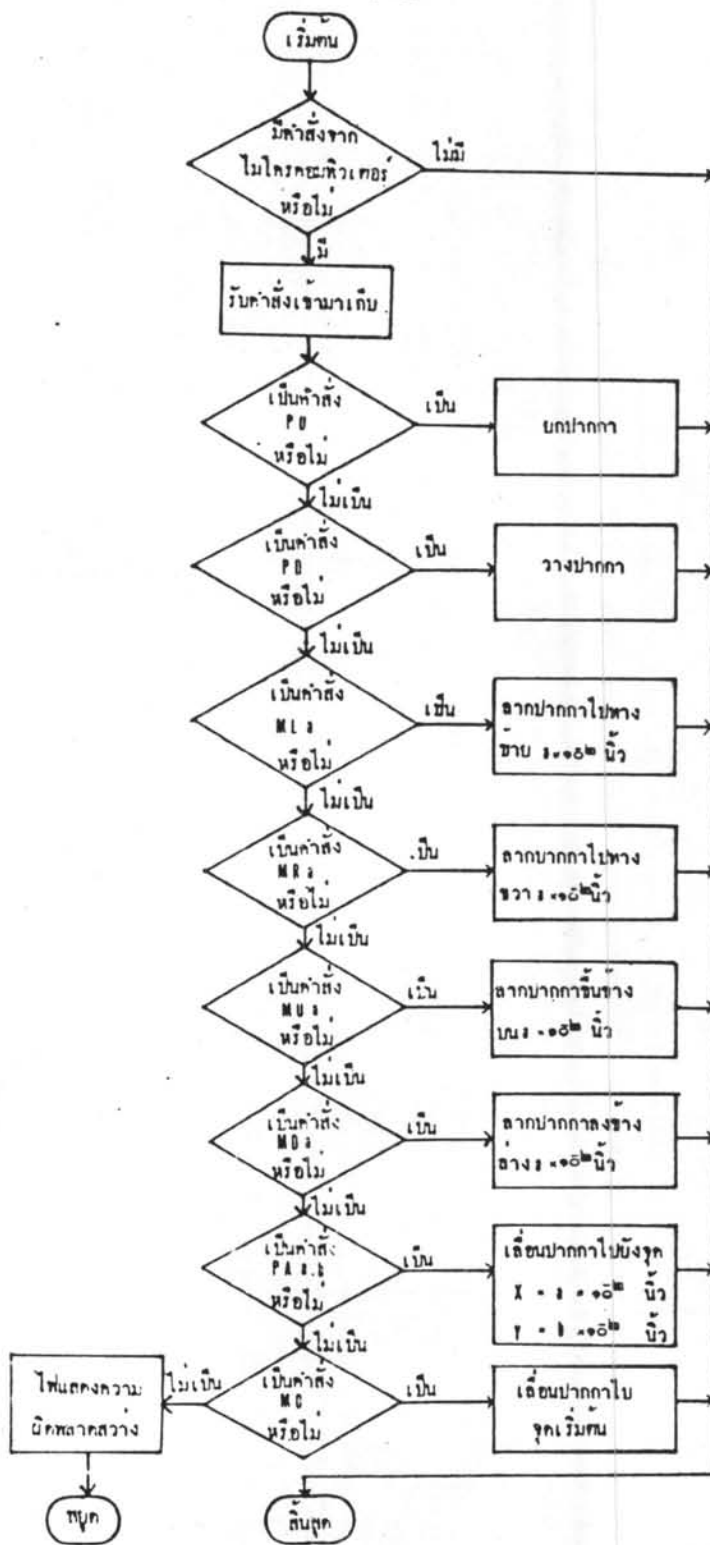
เริ่มต้น

มีคำสั่งจากไมโครคอมพิวเตอร์หรือไม่

ไม่มี

มี

รับคำสั่งเข้ามาเก็บ

เป็นคำสั่ง PU หรือไม่

เป็น

ยกปากกา

ไม่เป็น

เป็นคำสั่ง PD หรือไม่

เป็น

วางปากกา

ไม่เป็น

เป็นคำสั่ง ML a หรือไม่

เป็น

ลากปากกาไปทางซ้าย a×๐.๑๒ นิ้ว

ไม่เป็น

เป็นคำสั่ง MR a หรือไม่

เป็น

ลากปากกาไปทางขวา a×๐.๑๒ นิ้ว

ไม่เป็น

เป็นคำสั่ง MU a หรือไม่

เป็น

ลากปากกาขึ้นข้างบน a×๐.๑๒ นิ้ว

ไม่เป็น

เป็นคำสั่ง MD a หรือไม่

เป็น

ลากปากกาลงข้างล่าง a×๐.๑๒ นิ้ว

ไม่เป็น

เป็นคำสั่ง PA a,b หรือไม่

เป็น

เลื่อนปากกาไปยังจุด X = a×๐.๑๒ นิ้ว Y = b×๐.๑๒ นิ้ว

ไม่เป็น

เป็นคำสั่ง MC หรือไม่

เป็น

เลื่อนปากกาไปจุดเริ่มต้น

ไม่เป็น

ไฟแสดงความผิดพลาดสว่าง

หยุด

สิ้นสุด